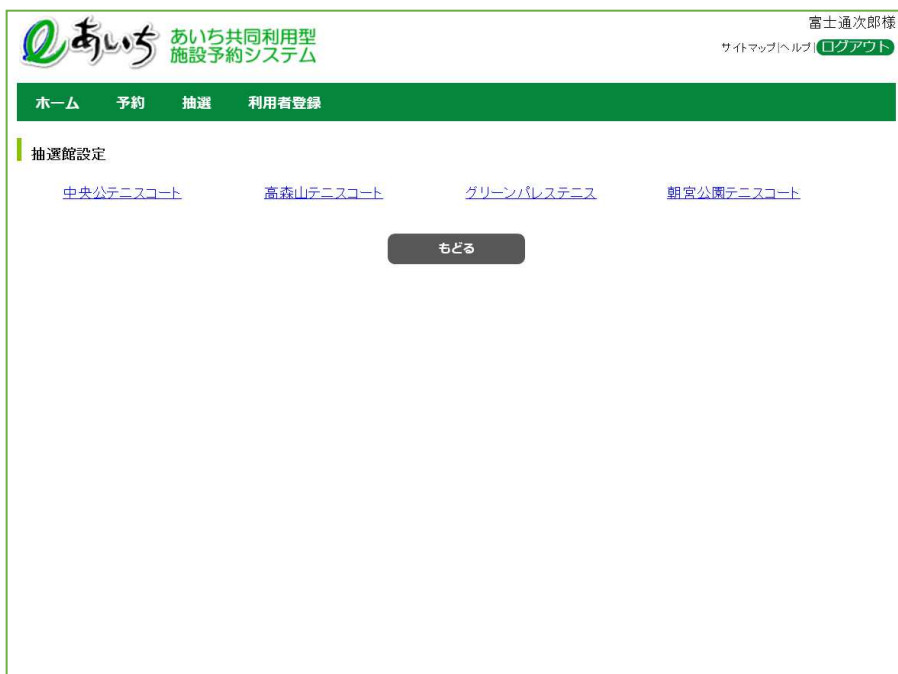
eあいち あいち共同利用型 施設予約システム

富士通次郎様

サイトマップ|ヘルプ| ログアウト

ホーム 予約 抽選 利用者登録

抽選館設定

中央公テニスコート 高森山テニスコート グリーンパレステニス 朝宮公園テニスコート

もどる